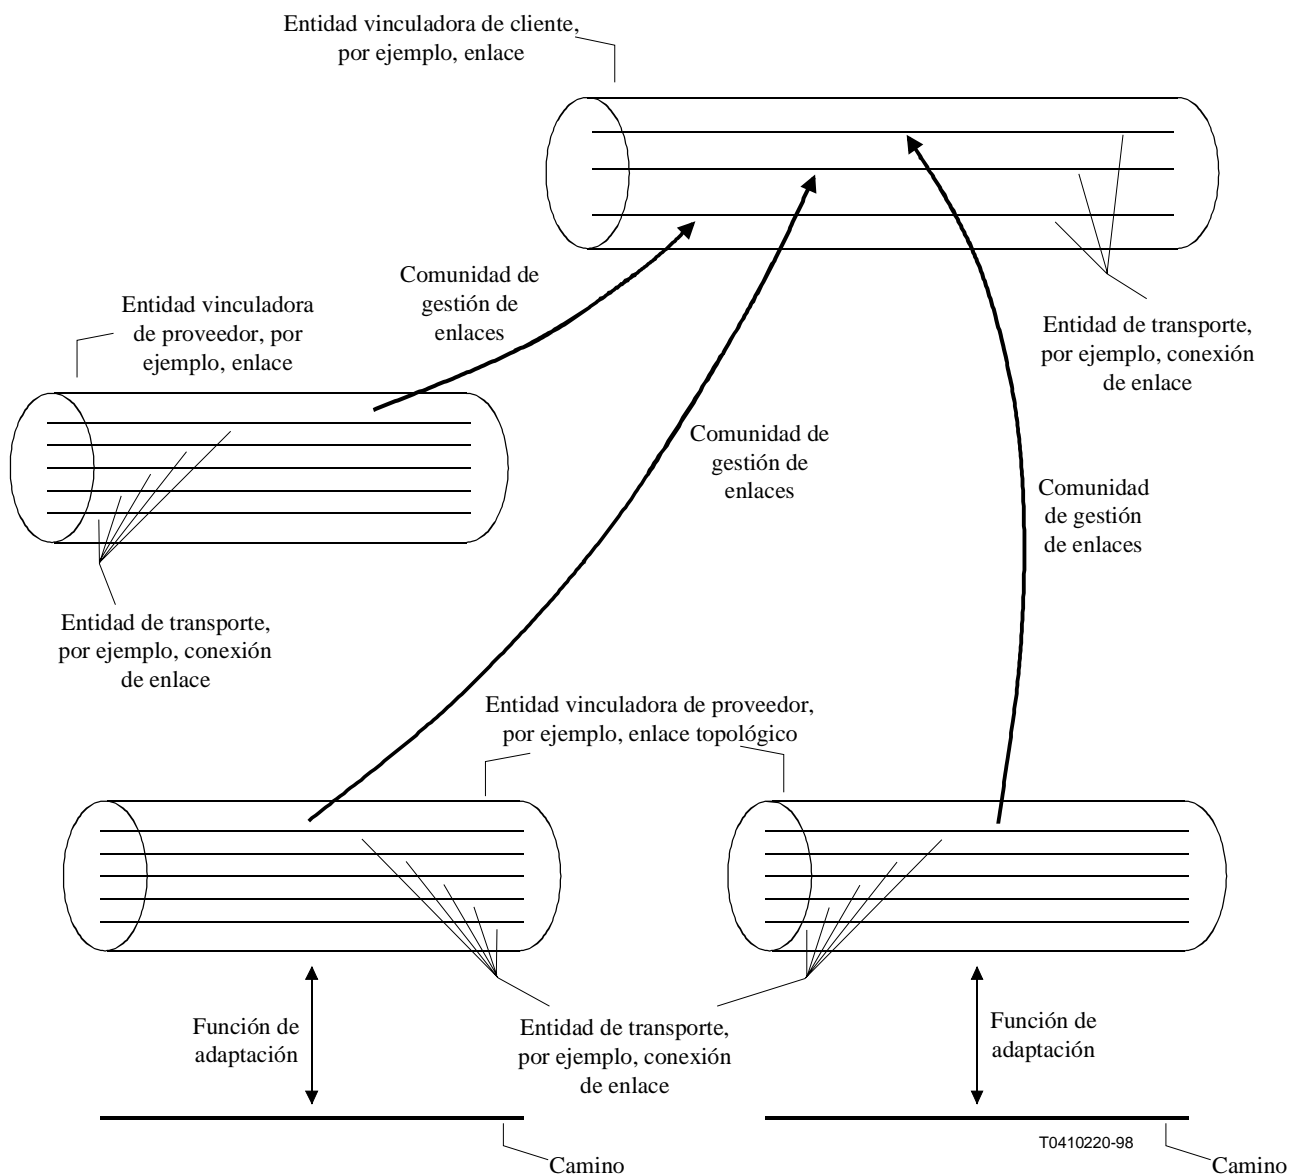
Entidad vinculadora de cliente, por ejemplo, enlace

Comunidad de gestión de enlaces

Entidad vinculadora de proveedor, por ejemplo, enlace

Entidad de transporte, por ejemplo, conexión de enlace

Comunidad de gestión de enlaces

Comunidad de gestión de enlaces

Entidad de transporte, por ejemplo, conexión de enlace

Entidad vinculadora de proveedor, por ejemplo, enlace topológico

Función de adaptación

Entidad de transporte, por ejemplo, conexión de enlace

Función de adaptación

T0410220-98

Camino

Camino